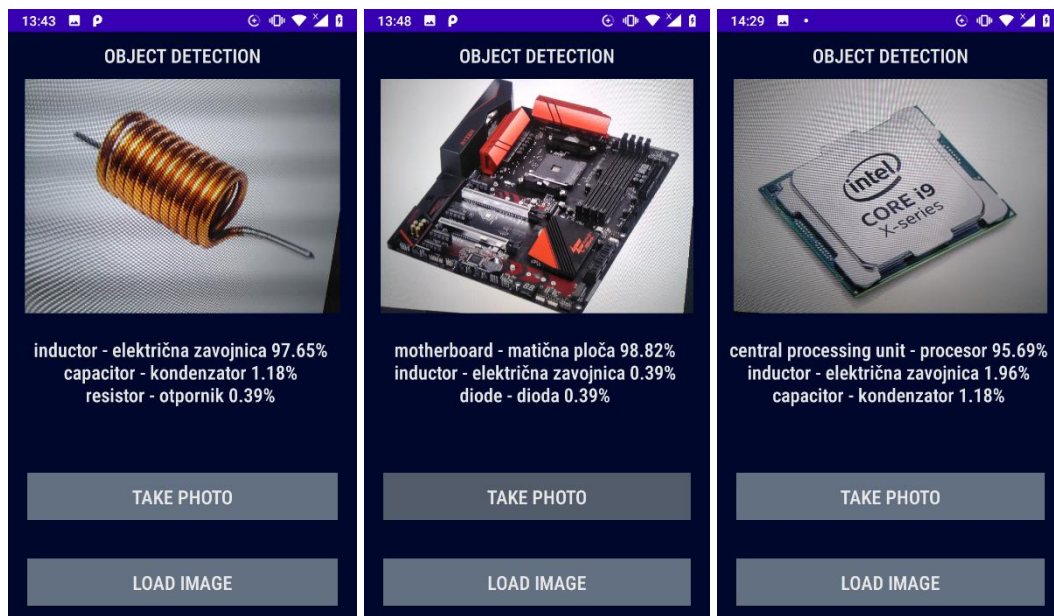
13:43

OBJECT DETECTION

inductor - električna zavojnica 97.65%
capacitor - kondenzator 1.18%
resistor - otpornik 0.39%

TAKE PHOTO

LOAD IMAGE

13:48

OBJECT DETECTION

motherboard - matična ploča 98.82%
inductor - električna zavojnica 0.39%
diode - dioda 0.39%

TAKE PHOTO

LOAD IMAGE

14:29

OBJECT DETECTION

intel
CORE i9
X-series

central processing unit - procesor 95.69%
inductor - električna zavojnica 1.96%
capacitor - kondenzator 1.18%

TAKE PHOTO

LOAD IMAGE